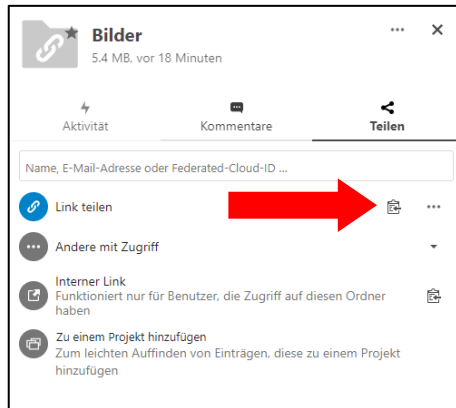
Bilder
5.4 MB, vor 18 Minuten

Aktivität
Kommentare
Teilen

Name, E-Mail-Adresse oder Federated-Cloud-ID ...

Link teilen

Andere mit Zugriff

Interner Link
Funktioniert nur für Benutzer, die Zugriff auf diesen Ordner haben

Zu einem Projekt hinzufügen
Zum leichten Auffinden von Einträgen, diese zu einem Projekt hinzufügen